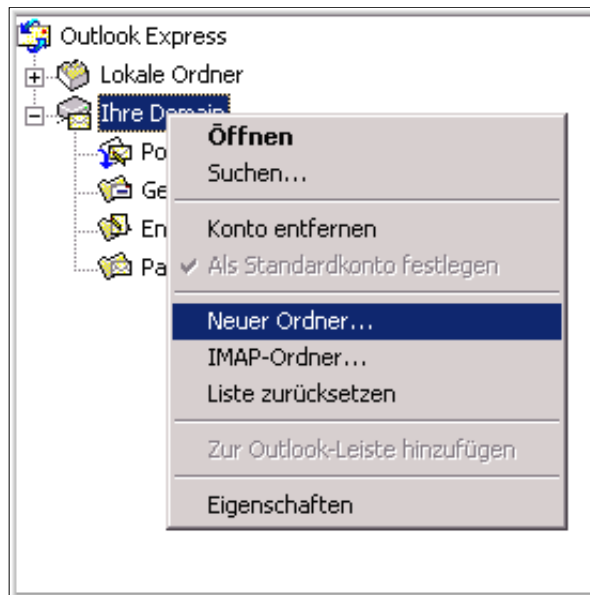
Outlook Express
Lokale Ordner
Ihre Dom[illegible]
Po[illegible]
Ge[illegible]
En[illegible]
Pa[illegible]

Öffnen
Suchen...

Konto entfernen
Als Standardkonto festlegen

Neuer Ordner...
IMAP-Ordner...
Liste zurücksetzen

Zur Outlook-Leiste hinzufügen

Eigenschaften